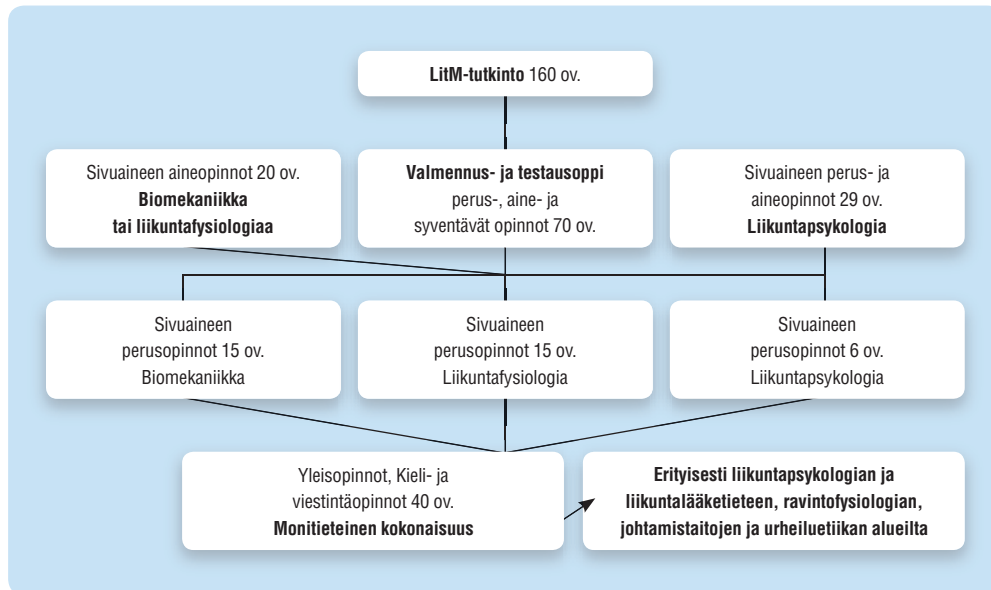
**LitM-tutkinto** 160 ov.

Sivuaineen aineopinnot 20 ov.
**Biomekaniikka tai liikuntafysiologiaa**

**Valmennus- ja testausoppi**
perus-, aine- ja syventävät opinnot 70 ov.

Sivuaineen perus- ja aineopinnot 29 ov.
**Liikuntapsykologia**

Sivuaineen perusopinnot 15 ov. Biomekaniikka

Sivuaineen perusopinnot 15 ov. Liikuntafysiologia

Sivuaineen perusopinnot 6 ov. Liikuntapsykologia

Yleisopinnot, Kieli- ja viestintäopinnot 40 ov.
**Monitieteinen kokonaisuus**

**Erityisesti liikuntapsykologian ja liikuntalääketieteen, ravintofysiologian, johtamistaitojen ja urheiluetiikan alueilta**